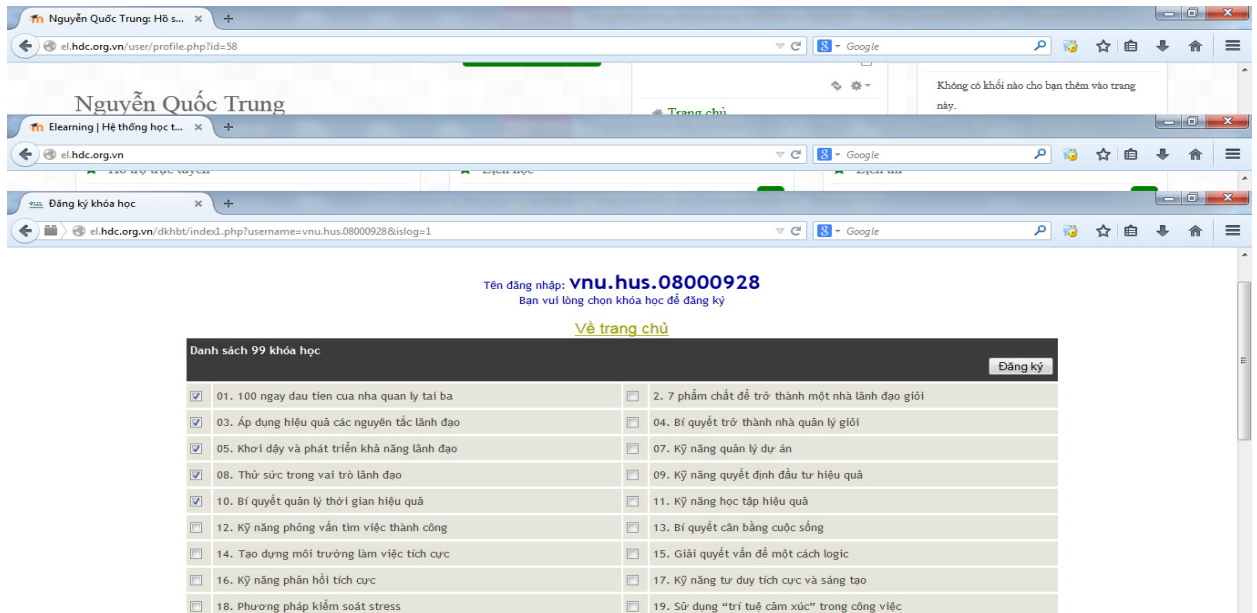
Nguyễn Quốc Trung: Hồ s...

el.hdc.org.vn/user/profile.php?id=58

Google

Nguyễn Quốc Trung

Trang chủ

Không có khối nào cho bạn thêm vào trang này.

Elearning | Hệ thống học t...

el.hdc.org.vn

Google

Đăng ký khóa học

el.hdc.org.vn/dkhbt/index1.php?username=vnu.hus.08000928&islog=1

Google

Tên đăng nhập: vnu.hus.08000928
Bạn vui lòng chọn khóa học để đăng ký

Về trang chủ

Danh sách 99 khóa học

Đăng ký

| | |
|---|---|
| ☑ 01. 100 ngay dau tien cua nha quan ly tai ba | ☐ 2. 7 phẩm chất để trở thành một nhà lãnh đạo giỏi |
| ☑ 03. Áp dụng hiệu quả các nguyên tắc lãnh đạo | ☐ 04. Bí quyết trở thành nhà quản lý giỏi |
| ☑ 05. Khơi dậy và phát triển khả năng lãnh đạo | ☐ 07. Kỹ năng quản lý dự án |
| ☑ 08. Thử sức trong vai trò lãnh đạo | ☐ 09. Kỹ năng quyết định đầu tư hiệu quả |
| ☑ 10. Bí quyết quản lý thời gian hiệu quả | ☐ 11. Kỹ năng học tập hiệu quả |
| ☐ 12. Kỹ năng phỏng vấn tìm việc thành công | ☐ 13. Bí quyết cân bằng cuộc sống |
| ☐ 14. Tạo dựng môi trường làm việc tích cực | ☐ 15. Giải quyết vấn đề một cách logic |
| ☐ 16. Kỹ năng phản hồi tích cực | ☐ 17. Kỹ năng tư duy tích cực và sáng tạo |
| ☐ 18. Phương pháp kiểm soát stress | ☐ 19. Sử dụng "trí tuệ cảm xúc" trong công việc |